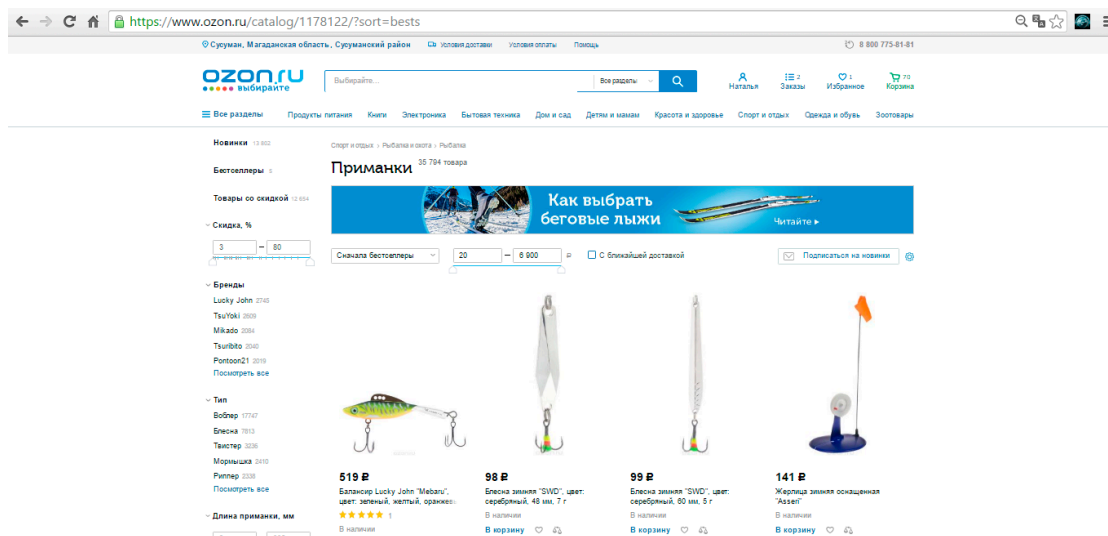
https://www.ozon.ru/catalog/1178122/?sort=bests

Сусуман, Магаданская область, Сусуманский район Условия доставки Условия оплаты Помощь 8 800 775-81-81

ozon.ru выбирайте

Выбирайте... Все разделы

Наталья Заказы 2 Избранное 1 Корзина 70

Все разделы Продукты питания Книги Электроника Бытовая техника Дом и сад Детям и мамам Красота и здоровье Спорт и отдых Одежда и обувь Зоотовары

Новинки 13 802

Бестселлеры 3

Товары со скидкой 12 654

Скидка, %

3 — 80

Бренды

Lucky John 2745

TsuYoki 2609

Mikado 2084

Tsuribito 2040

Pontoon21 2019

Посмотреть все

Тип

Воблер 17747

Блесна 7813

Твистер 3236

Мормышка 2410

Риппер 2338

Посмотреть все

Длина приманки, мм

Спорт и отдых › Рыбалка и охота › Рыбалка

Приманки 35 794 товара

Как выбрать беговые лыжи

Читайте ▸

Сначала бестселлеры

20 — 6 900 ₽

С ближайшей доставкой

Подписаться на новинки

519 ₽

Балансир Lucky John "Mebaru", цвет: зеленый, желтый, оранжев...

1

В наличии

98 ₽

Блесна зимняя "SWD", цвет: серебряный, 48 мм, 7 г

В наличии

В корзину

99 ₽

Блесна зимняя "SWD", цвет: серебряный, 60 мм, 5 г

В наличии

В корзину

141 ₽

Жерлица зимняя оснащенная "Asseri"

В наличии

В корзину